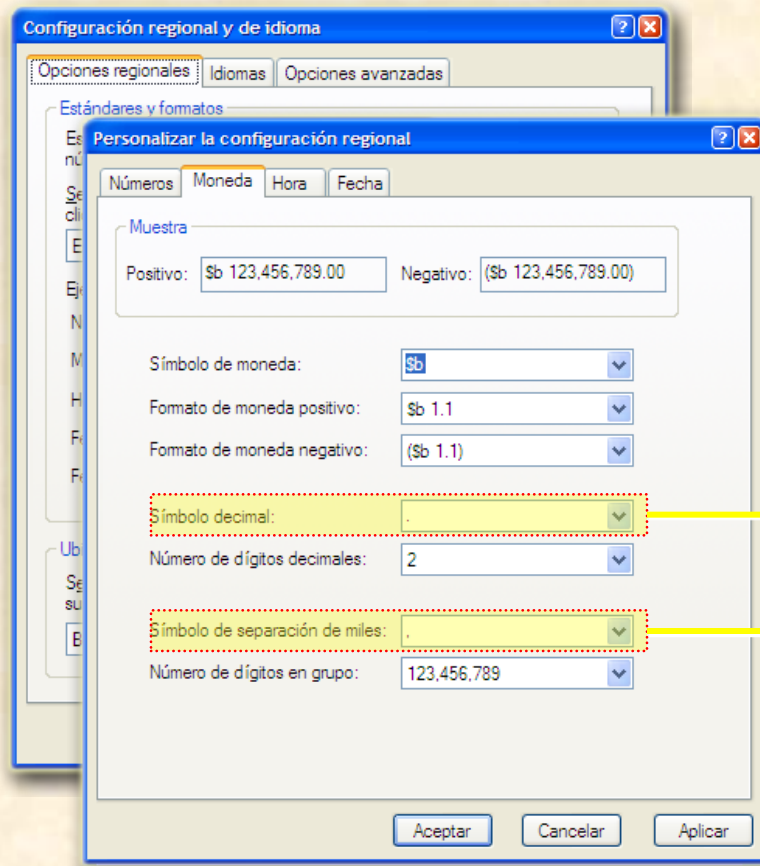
Configuración regional y de idioma

Opciones regionales | Idiomas | Opciones avanzadas

Estándares y formatos

Es
nú

Se
cli

E

Ej

N

M

H

Fe

Fe

Ub

Se
su

B

Personalizar la configuración regional

Números | Moneda | Hora | Fecha

Muestra

Positivo: $b 123,456,789.00

Negativo: ($b 123,456,789.00)

Símbolo de moneda: $b

Formato de moneda positivo: $b 1.1

Formato de moneda negativo: ($b 1.1)

Símbolo decimal: .

Número de dígitos decimales: 2

Símbolo de separación de miles: ,

Número de dígitos en grupo: 123,456,789

Aceptar | Cancelar | Aplicar